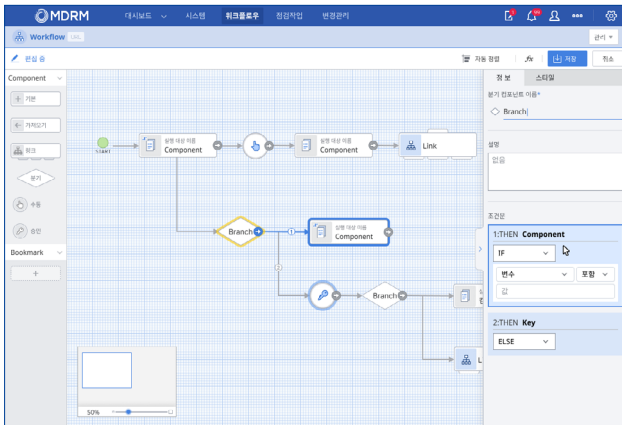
MDRM 대시보드 시스템 워크플로우 점검작업 변경관리

Workflow URL

관리

편집 중

자동 정렬 fx 저장 취소

Component

기본

가져오기

워크

분기

수동

승인

Bookmark

+

start

실행 대상 이름 Component

실행 대상 이름 Component

Link

Branch

1

실행 대상 이름 Component

2

Branch

L

50%

정보 스타일

분기 컴포넌트 이름*

Branch

설명

없음

조건문

1:THEN Component

IF

변수 포함

값

2:THEN Key

ELSE